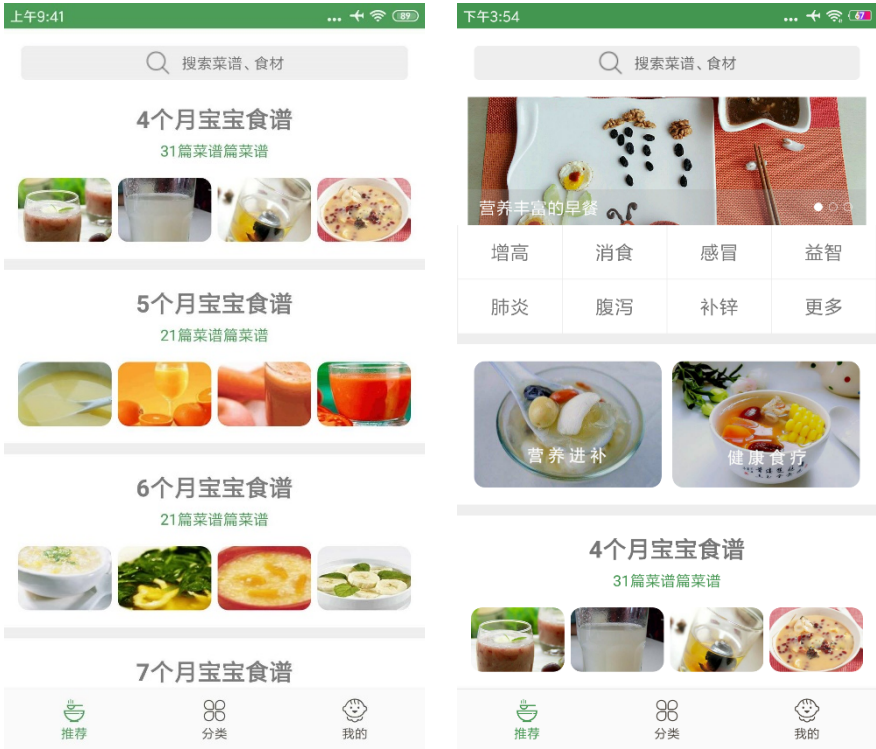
上午9:41 ... 89

搜索菜谱、食材

4个月宝宝食谱

31篇菜谱篇菜谱

5个月宝宝食谱

21篇菜谱篇菜谱

6个月宝宝食谱

21篇菜谱篇菜谱

7个月宝宝食谱

推荐 分类 我的

下午3:54 ... 67

搜索菜谱、食材

营养丰富的早餐

| 增高 | 消食 | 感冒 | 益智 |
|---|---|---|---|
| 肺炎 | 腹泻 | 补锌 | 更多 |

营养进补

健康食疗

4个月宝宝食谱

31篇菜谱篇菜谱

推荐 分类 我的